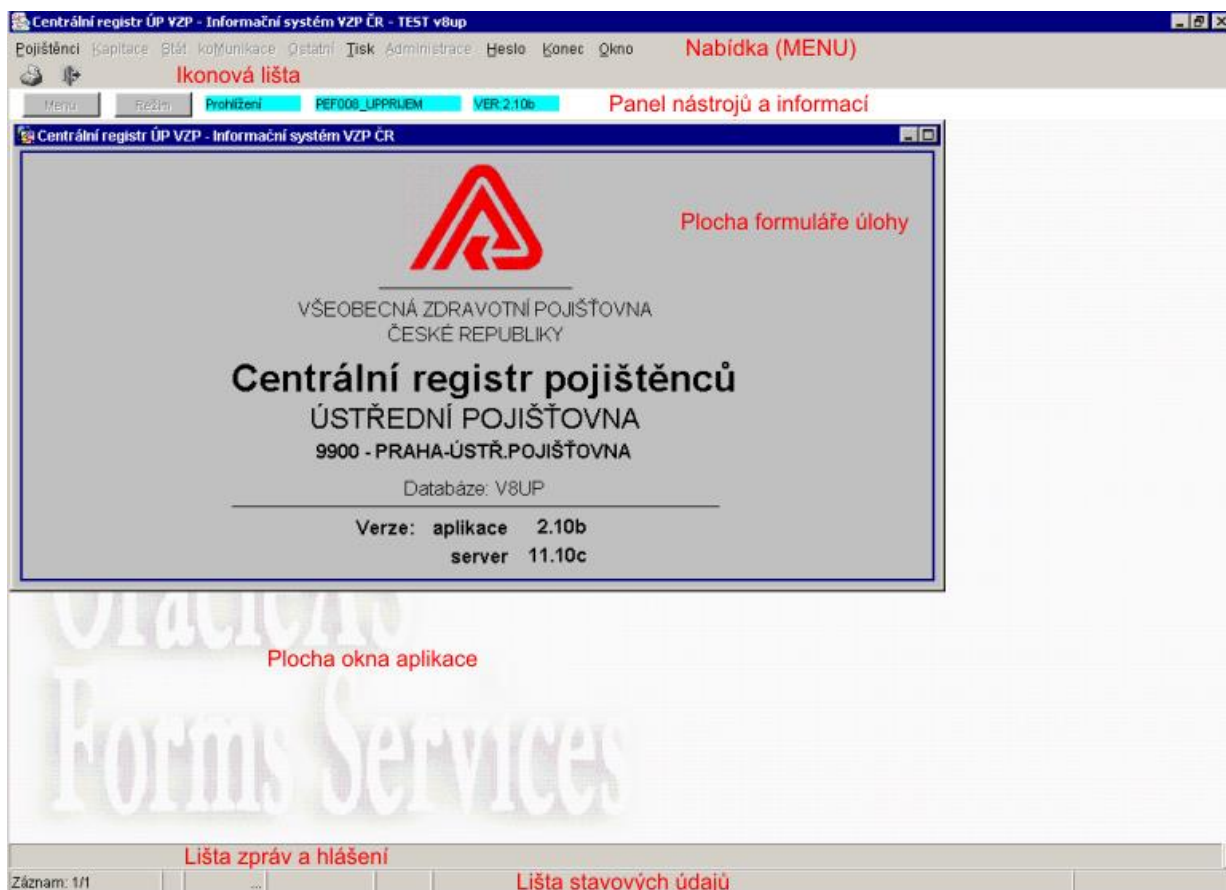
Centrální registr ÚP VZP - Informační systém VZP ČR - TEST v8up

Pojištěnci Kapitace Stát koMunikace Ostatní Tisk Administrace Heslo Konec Okno Nabídka (MENU)

Ikonová lišta

Menu Režim Prohlížení PEF008_UPPRIJEM VER:2.10b Panel nástrojů a informací

Centrální registr ÚP VZP - Informační systém VZP ČR

Plocha formuláře úlohy

VŠEOBECNÁ ZDRAVOTNÍ POJIŠŤOVNA
ČESKÉ REPUBLIKY

Centrální registr pojištěnců

ÚSTŘEDNÍ POJIŠŤOVNA

9900 - PRAHA-ÚSTŘ.POJIŠŤOVNA

Databáze: V8UP

Verze: aplikace 2.10b
server 11.10c

Oracle9iAS

Plocha okna aplikace

Forms Services

Lišta zpráv a hlášení

Záznam: 1/1 ... Lišta stavových údajů